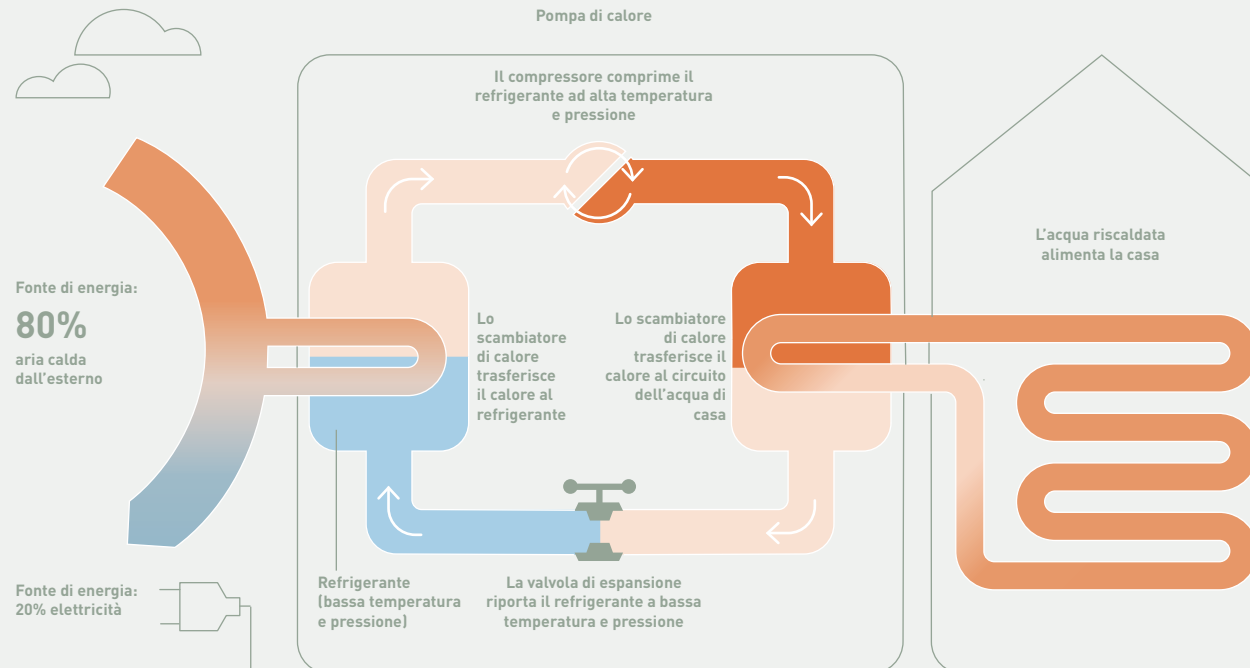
Pompa di calore

Il compressore comprime il refrigerante ad alta temperatura e pressione

L’acqua riscaldata alimenta la casa

Fonte di energia:

80%

aria calda dall’esterno

Lo scambiatore di calore trasferisce il calore al refrigerante

Lo scambiatore di calore trasferisce il calore al circuito dell’acqua di casa

Fonte di energia: 20% elettricità

Refrigerante (bassa temperatura e pressione)

La valvola di espansione riporta il refrigerante a bassa temperatura e pressione